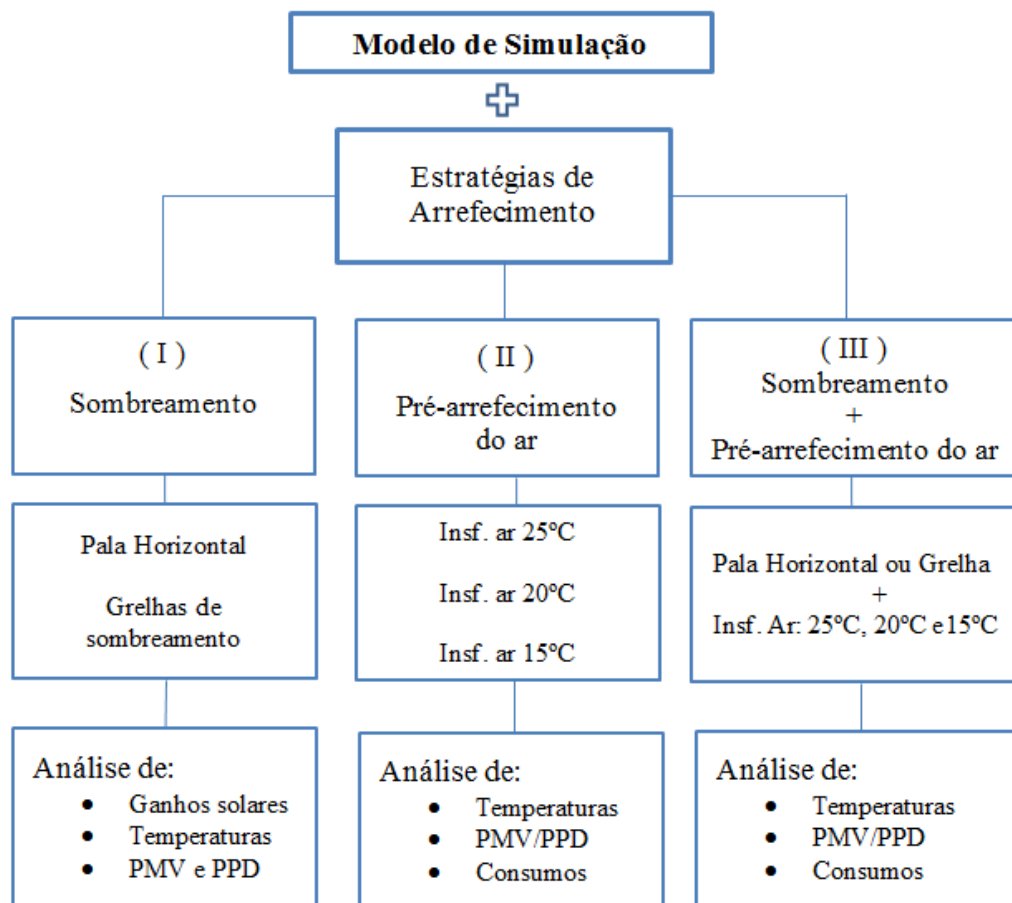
Modelo de Simulação

Estratégias de Arrefecimento

( I )
Sombreamento

( II )
Pré-arrefecimento do ar

( III )
Sombreamento
+
Pré-arrefecimento do ar

Pala Horizontal

Grelhas de sombreamento

Insf. ar 25ºC

Insf. ar 20ºC

Insf. ar 15ºC

Pala Horizontal ou Grelha
+
Insf. Ar: 25ºC, 20ºC e15ºC

Análise de:
- Ganhos solares
- Temperaturas
- PMV e PPD

Análise de:
- Temperaturas
- PMV/PPD
- Consumos

Análise de:
- Temperaturas
- PMV/PPD
- Consumos